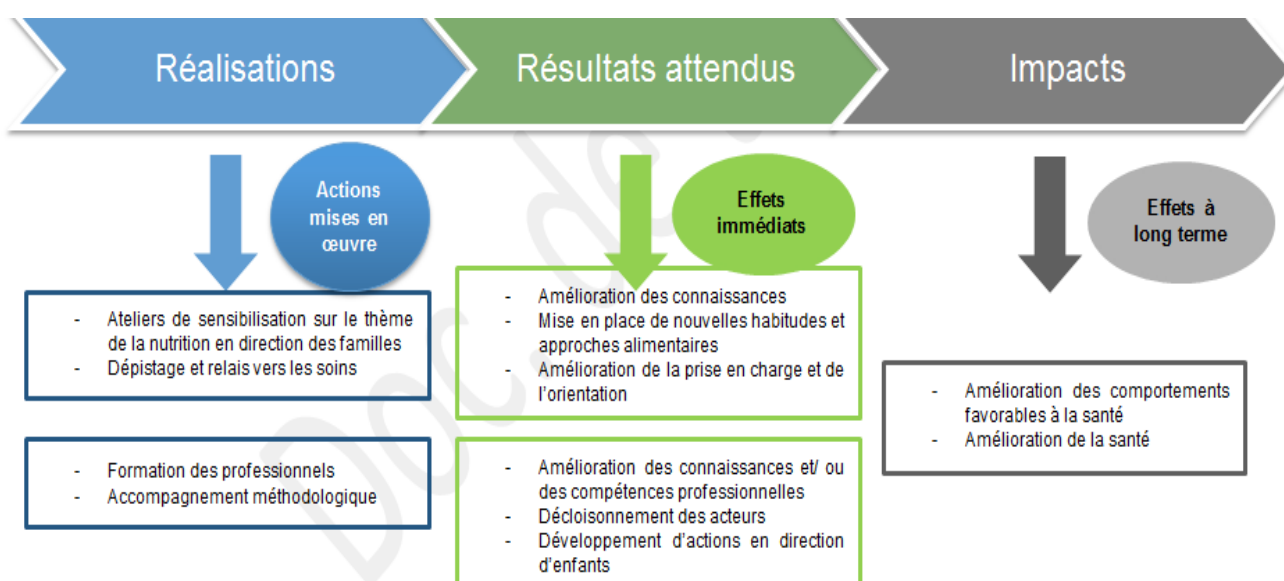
Réalisations

Résultats attendus

Impacts

Actions mises en œuvre

Effets immédiats

Effets à long terme

- Ateliers de sensibilisation sur le thème de la nutrition en direction des familles
- Dépistage et relais vers les soins

- Formation des professionnels
- Accompagnement méthodologique

- Amélioration des connaissances
- Mise en place de nouvelles habitudes et approches alimentaires
- Amélioration de la prise en charge et de l'orientation

- Amélioration des connaissances et/ ou des compétences professionnelles
- Décloisonnement des acteurs
- Développement d'actions en direction d'enfants

- Amélioration des comportements favorables à la santé
- Amélioration de la santé

Doc de